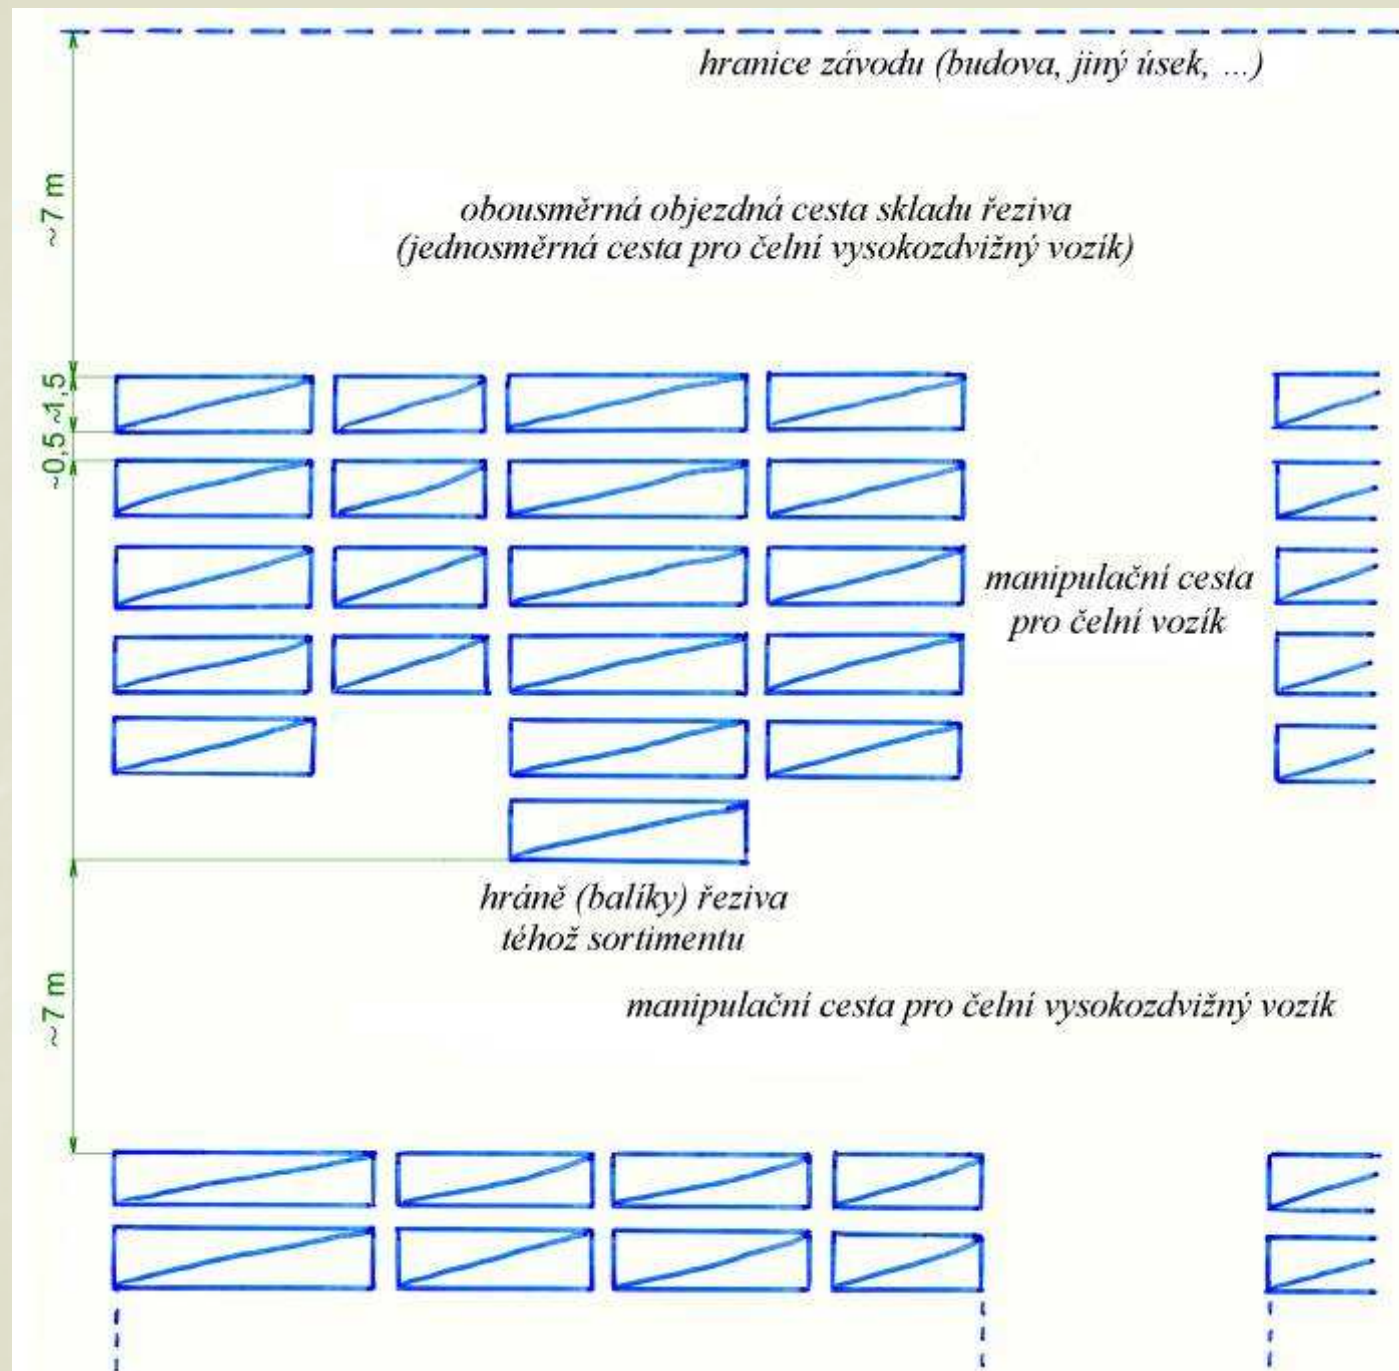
hranice závodu (budova, jiný úsek, ...)

~7 m

obousměrná objezdná cesta skladu řeziva
(jednosměrná cesta pro čelní vysokozdvižný vozík)

~1,5

~0,5

manipulační cesta
pro čelní vozík

hráně (balíky) řeziva
téhož sortimentu

~7 m

manipulační cesta pro čelní vysokozdvižný vozík